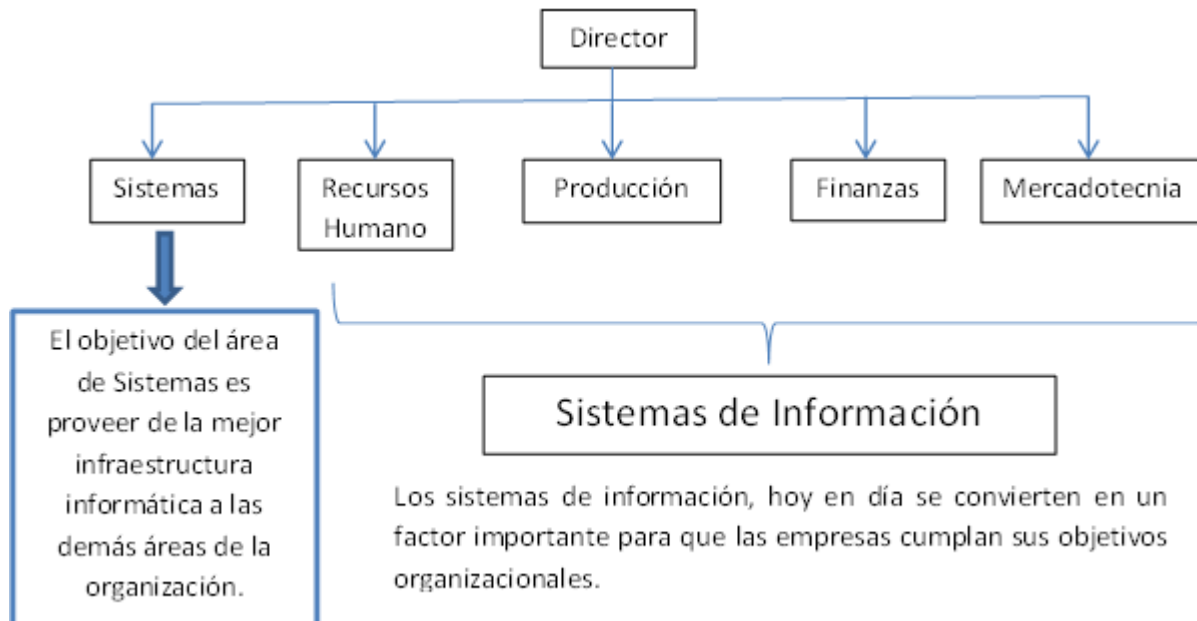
Director

Sistemas

Recursos Humano

Producción

Finanzas

Mercadotecnia

El objetivo del área de Sistemas es proveer de la mejor infraestructura informática a las demás áreas de la organización.

Sistemas de Información

Los sistemas de información, hoy en día se convierten en un factor importante para que las empresas cumplan sus objetivos organizacionales.